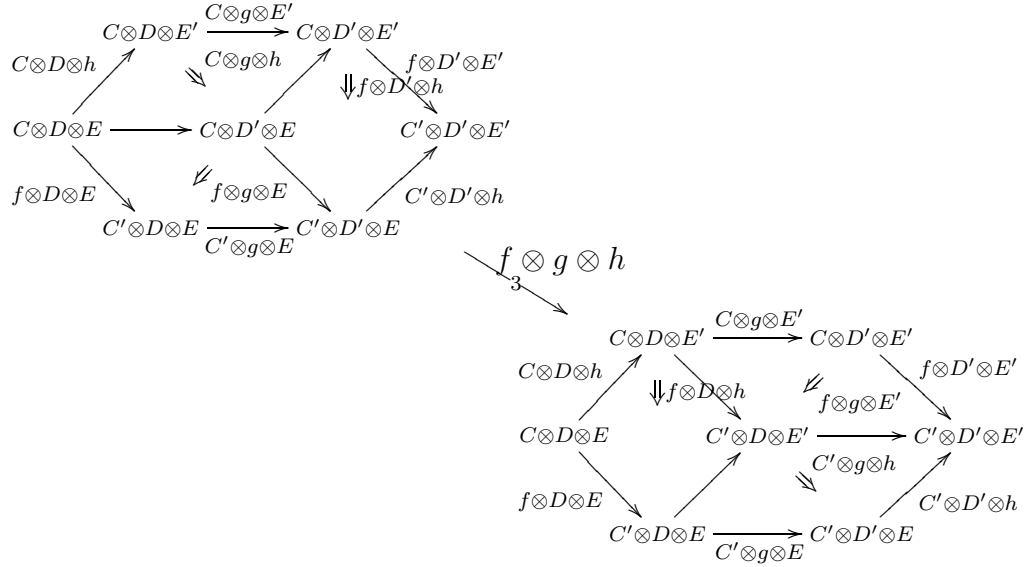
$C\otimes D\otimes E'$ $C\otimes g\otimes E'$ $C\otimes D'\otimes E'$

$C\otimes D\otimes h$ $C\otimes g\otimes h$ $f\otimes D'\otimes E'$

$\Downarrow f\otimes D'\otimes h$

$C\otimes D\otimes E$ $C\otimes D'\otimes E$ $C'\otimes D'\otimes E'$

$f\otimes D\otimes E$ $f\otimes g\otimes E$ $C'\otimes D'\otimes h$

$C'\otimes D\otimes E$ $C'\otimes g\otimes E$ $C'\otimes D'\otimes E$

$f_3\otimes g\otimes h$

$C\otimes D\otimes E'$ $C\otimes g\otimes E'$ $C\otimes D'\otimes E'$

$C\otimes D\otimes h$ $f\otimes D'\otimes E'$

$\Downarrow f\otimes D\otimes h$ $f\otimes g\otimes E'$

$C\otimes D\otimes E$ $C'\otimes D\otimes E'$ $C'\otimes D'\otimes E'$

$C'\otimes g\otimes h$

$f\otimes D\otimes E$ $C'\otimes D'\otimes h$

$C'\otimes D\otimes E$ $C'\otimes g\otimes E$ $C'\otimes D'\otimes E$